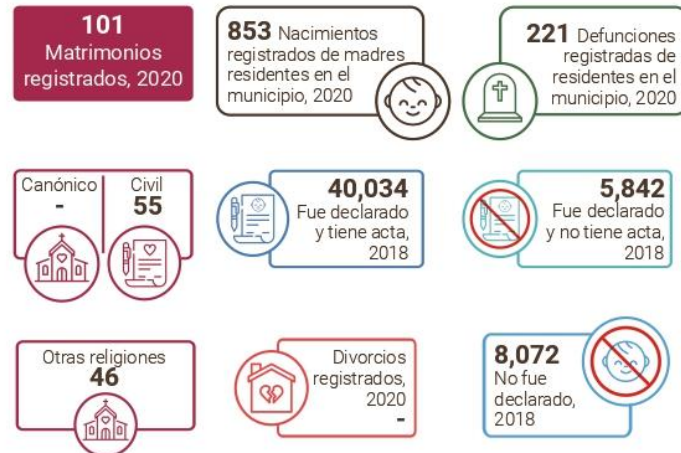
101
Matrimonios registrados, 2020

853 Nacimientos registrados de madres residentes en el municipio, 2020

221 Defunciones registradas de residentes en el municipio, 2020

Canónico
-

Civil
55

40,034
Fue declarado y tiene acta, 2018

5,842
Fue declarado y no tiene acta, 2018

Otras religiones
46

Divorcios registrados, 2020
-

8,072
No fue declarado, 2018